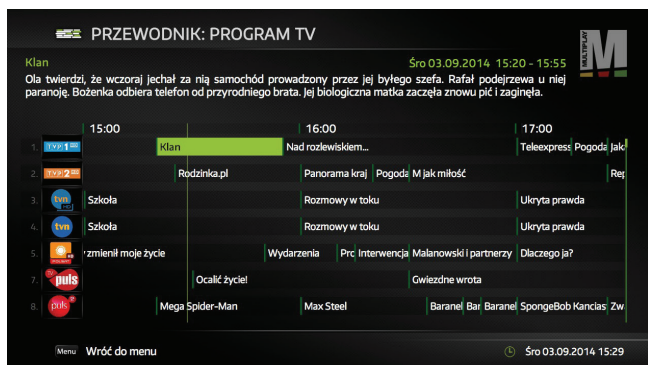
PRZEWODNIK: PROGRAM TV

MULTIPLAY M

Klan

Śro 03.09.2014 15:20 - 15:55

Ola twierdzi, że wczoraj jechał za nią samochód prowadzony przez jej byłego szefa. Rafał podejrzewa u niej paranoję. Bożenka odbiera telefon od przyrodniego brata. Jej biologiczna matka zaczęła znowu pić i zaginęła.

| | | 15:00 | 16:00 | 17:00 |
|---|---|---|---|---|
| 1. | TVP1 HD | Klan | Nad rozlewiskiem... | Teleexpress Pogoda Jak |
| 2. | TVP2 HD | Rodzinka.pl | Panorama kraj Pogoda M jak miłość | Rep |
| 3. | tvn HD | Szkoła | Rozmowy w toku | Ukryta prawda |
| 4. | tvn | Szkoła | Rozmowy w toku | Ukryta prawda |
| 5. | POLSAT | zmienił moje życie | Wydarzenia Prc Interwencja Malanowski i partnerzy | Dlaczego ja? |
| 7. | TV puls | Ocalić życie! | Gwiezdne wrota | |
| 8. | puls 2 | Mega Spider-Man | Max Steel Baranel Bar Baranel | SpongeBob Kanciast Zw |

Menu Wróć do menu

Śro 03.09.2014 15:29